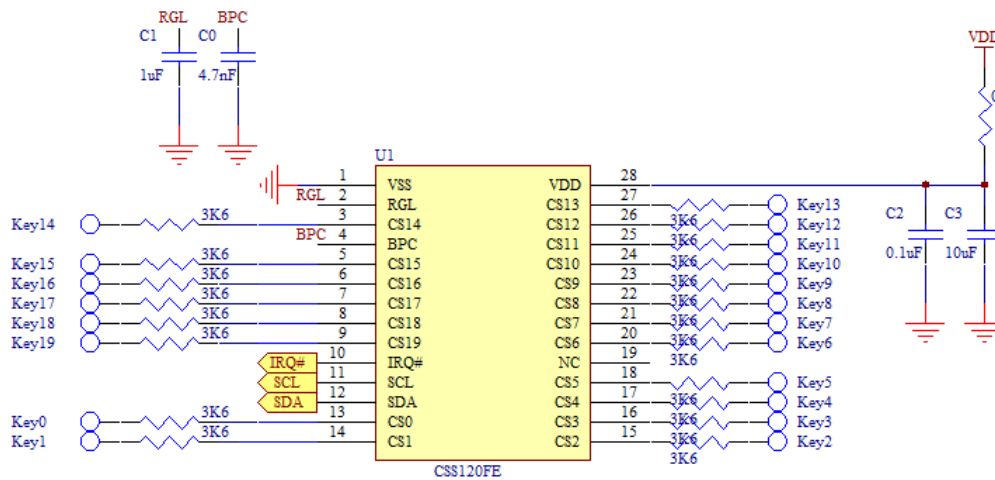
RGL BPC
C1 C0
1uF 4.7nF

VDD

U1

| Pin | Left | Right | Pin |
|---|---|---|---|
| 1 | VSS | VDD | 28 |
| 2 | RGL | CS13 | 27 |
| 3 | CS14 | CS12 | 26 |
| 4 | BPC | CS11 | 25 |
| 5 | CS15 | CS10 | 24 |
| 6 | CS16 | CS9 | 23 |
| 7 | CS17 | CS8 | 22 |
| 8 | CS18 | CS7 | 21 |
| 9 | CS19 | CS6 | 20 |
| 10 | IRQ# | NC | 19 |
| 11 | SCL | CS5 | 18 |
| 12 | SDA | CS4 | 17 |
| 13 | CS0 | CS3 | 16 |
| 14 | CS1 | CS2 | 15 |

CS8120FE

RGL
BPC
IRQ#
SCL
SDA

Key14 3K6
Key15 3K6
Key16 3K6
Key17 3K6
Key18 3K6
Key19 3K6
Key0 3K6
Key1 3K6

3K6 Key13
3K6 Key12
3K6 Key11
3K6 Key10
3K6 Key9
3K6 Key8
3K6 Key7
3K6 Key6
3K6 Key5
3K6 Key4
3K6 Key3
3K6 Key2
3K6

C2 C3
0.1uF 10uF